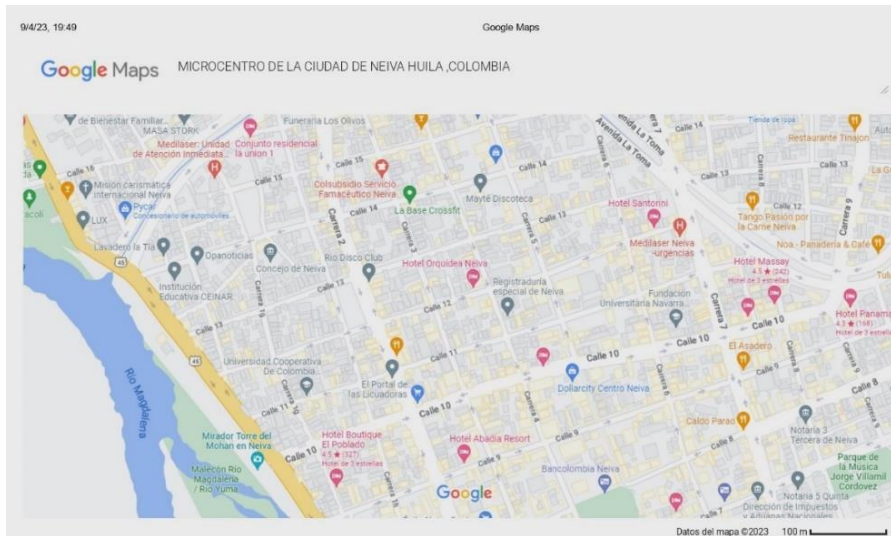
9/4/23, 19:49

Google Maps

Google Maps MICROCENTRO DE LA CIUDAD DE NEIVA HUILA ,COLOMBIA

de Bienestar Familiar...
MASA STORK
Funeraria Los Olivos
Avenida La Toma
Calle 14
Tienda de ropa
Restaurante Tinajon
Medilaser: Unidad de Atención Inmediata...
Conjunto residencial la unión 1
Calle 15
Calle 15
Calle 16
Misión carismática Internacional Neiva
Pycar
Concesionario de automóviles
LUX
Colsubsidio Servicio Farmacéutico Neiva
Calle 14
Calle 14
Mayté Discoteca
Calle 13
Calle 12
Calle 13
Carrera 2
Carrera 3
Carrera 5
Carrera 6
Carrera 8
Carrera 9
La Base Crossfit
Hotel Santorini
Calle 13
Tango Pasión por la Carne Neiva
Medilaser Neiva -urgencias
Noa - Panadería & Café
Lavadero la Tía
Opanoticias
Concejo de Neiva
Río Disco Club
Hotel Orquídea Neiva
Hotel Massay
4.5 ★ (242)
Hotel de 3 estrellas
Calle 12
Institución Educativa CEINAR
Carrera 1B
Calle 12
Registraduría especial de Neiva
Fundación Universitaria Navarra...
Carrera 7
Hotel Panamá
4.3 ★ (168)
Hotel de 3 estrellas
Calle 10
45
Universidad Cooperativa De Colombia...
Calle 11
Calle 10
Calle 10
El Asadero
Calle 11
Dollarcity Centro Neiva
Calle 8
El Portal de las Licuadoras
Calle 10
Carrera 4
Carrera 6
Río Magdalena
Mirador Torre del Mohan en Neiva
Hotel Boutique El Poblado
4.5 ★ (327)
Hotel de 3 estrellas
Calle 10
Hotel Abadía Resort
Calle 9
Caldo Parao
Notaria 3 Tercera de Neiva
Parque de la Música Jorge Villamil Cordovez
Malecón Río Magdalena / Río Yuma
Calle 9
Bancolombia Neiva
Google
Notaria 5 Quinta
Dirección de Impuestos y Aduanas Nacionales
Calle 7
Datos del mapa ©2023 100 m